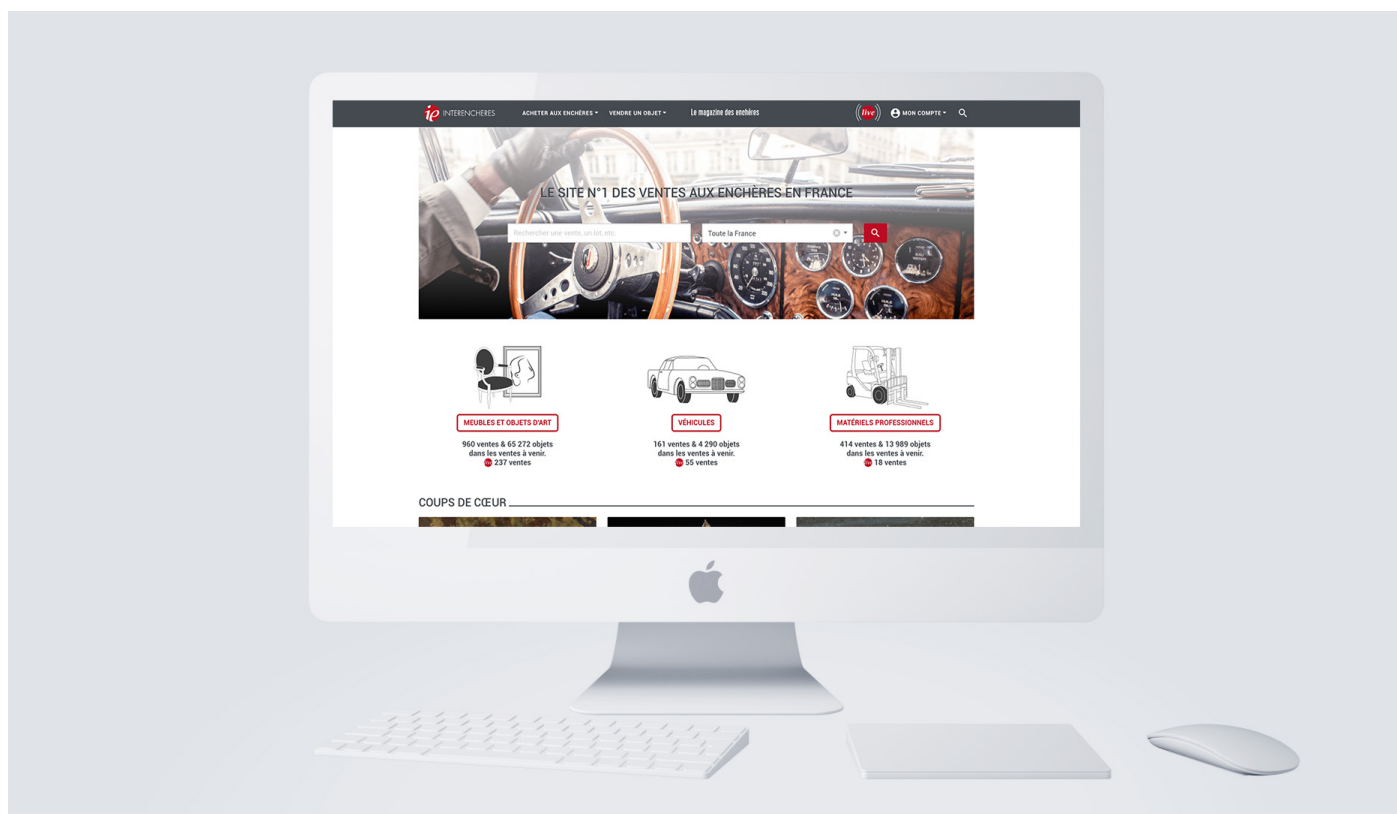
ie INTERENCHERES ACHETER AUX ENCHÈRES ▾ VENDRE UN OBJET ▾ Le magazine des enchères live MON COMPTE ▾

LE SITE N°1 DES VENTES AUX ENCHÈRES EN FRANCE

Rechercher une vente, un lot, etc.

Toute la France

MEUBLES ET OBJETS D'ART
960 ventes & 65 272 objets dans les ventes à venir.
live 237 ventes

VÉHICULES
161 ventes & 4 290 objets dans les ventes à venir.
live 55 ventes

MATÉRIELS PROFESSIONNELS
414 ventes & 13 989 objets dans les ventes à venir.
live 18 ventes

COUPS DE CŒUR